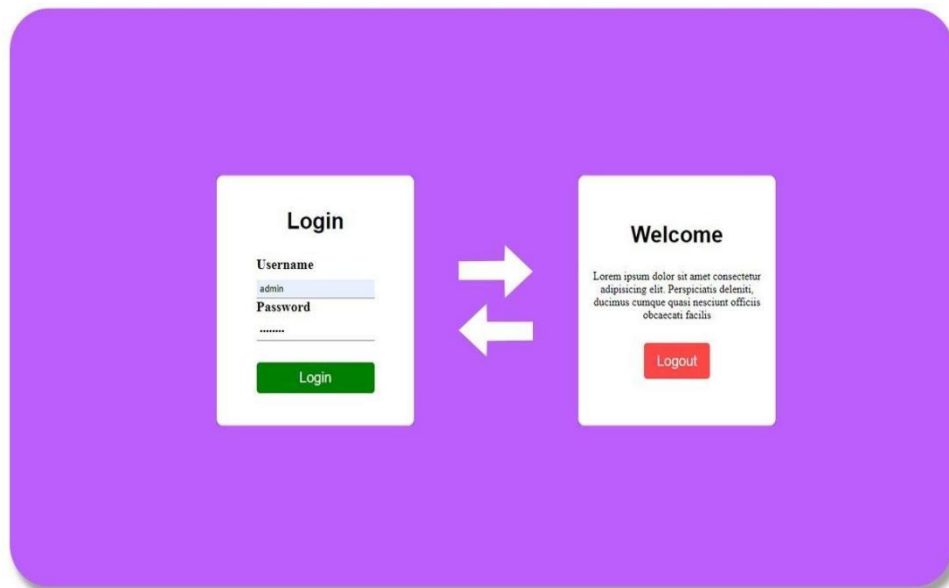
Login

Username

admin

Password

........

Login

Welcome

Lorem ipsum dolor sit amet consectetur adipisicing elit. Perspiciatis deleniti, ducimus cumque quasi nesciunt officiis obcaecati facilis

Logout